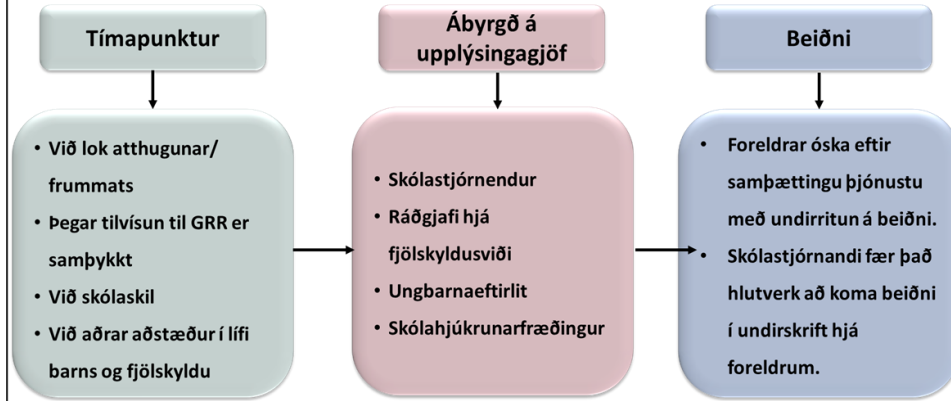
Tímapunktur

- Við lok atthugunar/ frummats
- Þegar tilvísun til GRR er samþykkt
- Við skólaskil
- Við aðrar aðstæður í lífi barns og fjölskyldu

Ábyrgð á upplýsingagjöf

- Skólastjórnendur
- Ráðgjafi hjá fjölskyldusviði
- Ungbarnaeftirlit
- Skólahjúkrunarfræðingur

Beiðni

- Foreldrar óska eftir samþættingu þjónustu með undirritun á beiðni.
- Skólastjórnandi fær það hlutverk að koma beiðni í undirskrift hjá foreldrum.